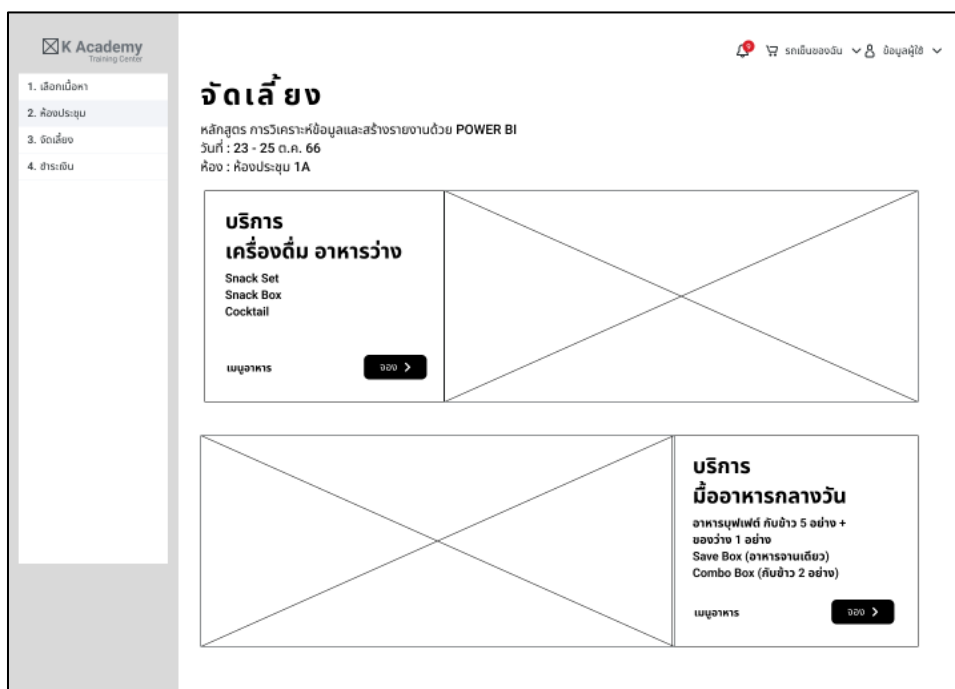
K Academy
Training Center

1. เลือกเนื้อหา
2. ห้องประชุม
3. จัดเลี้ยง
4. ชำระเงิน

รถเข็นของฉัน ข้อมูลผู้ใช้

จัดเลี้ยง

หลักสูตร การวิเคราะห์ข้อมูลและสร้างรายงานด้วย POWER BI
วันที่ : 23 - 25 ต.ค. 66
ห้อง : ห้องประชุม 1A

บริการ
เครื่องดื่ม อาหารว่าง

Snack Set
Snack Box
Cocktail

เมนูอาหาร

จอง

บริการ
มื้ออาหารกลางวัน

อาหารบุฟเฟต์ กับข้าว 5 อย่าง + ของว่าง 1 อย่าง
Save Box (อาหารจานเดียว)
Combo Box (กับข้าว 2 อย่าง)

เมนูอาหาร

จอง